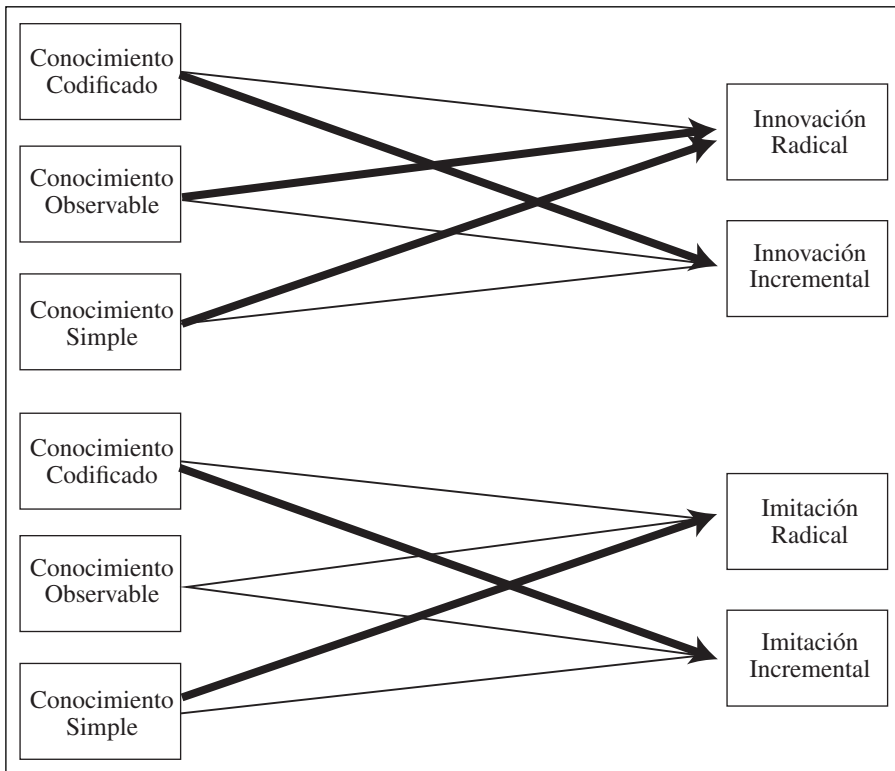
Conocimiento Codificado

Conocimiento Observable

Conocimiento Simple

Innovación Radical

Innovación Incremental

Conocimiento Codificado

Conocimiento Observable

Conocimiento Simple

Imitación Radical

Imitación Incremental